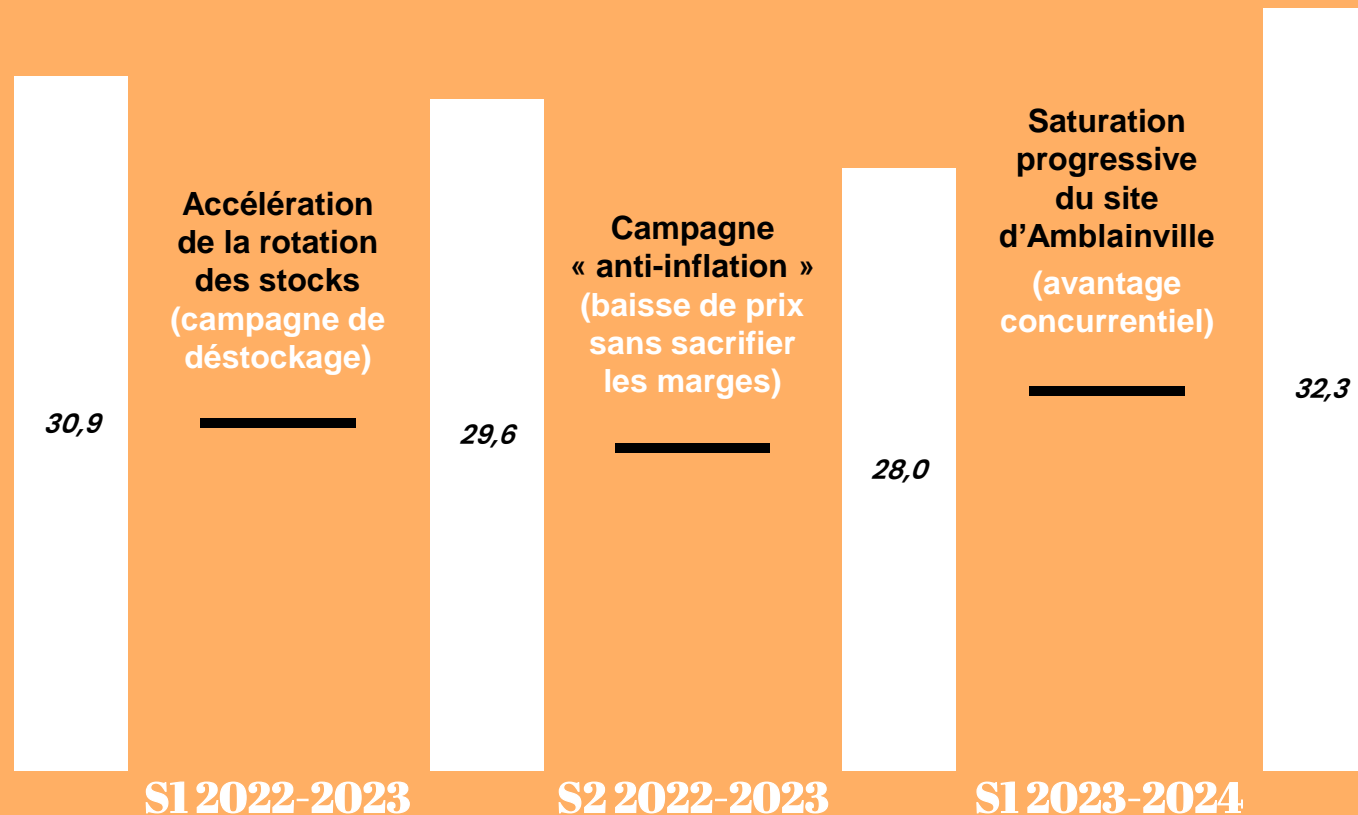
30,9

Accélération de la rotation des stocks
(campagne de déstockage)

29,6

Campagne « anti-inflation »
(baisse de prix sans sacrifier les marges)

28,0

Saturation progressive du site d'Amblainville
(avantage concurrentiel)

32,3

S1 2022-2023

S2 2022-2023

S1 2023-2024